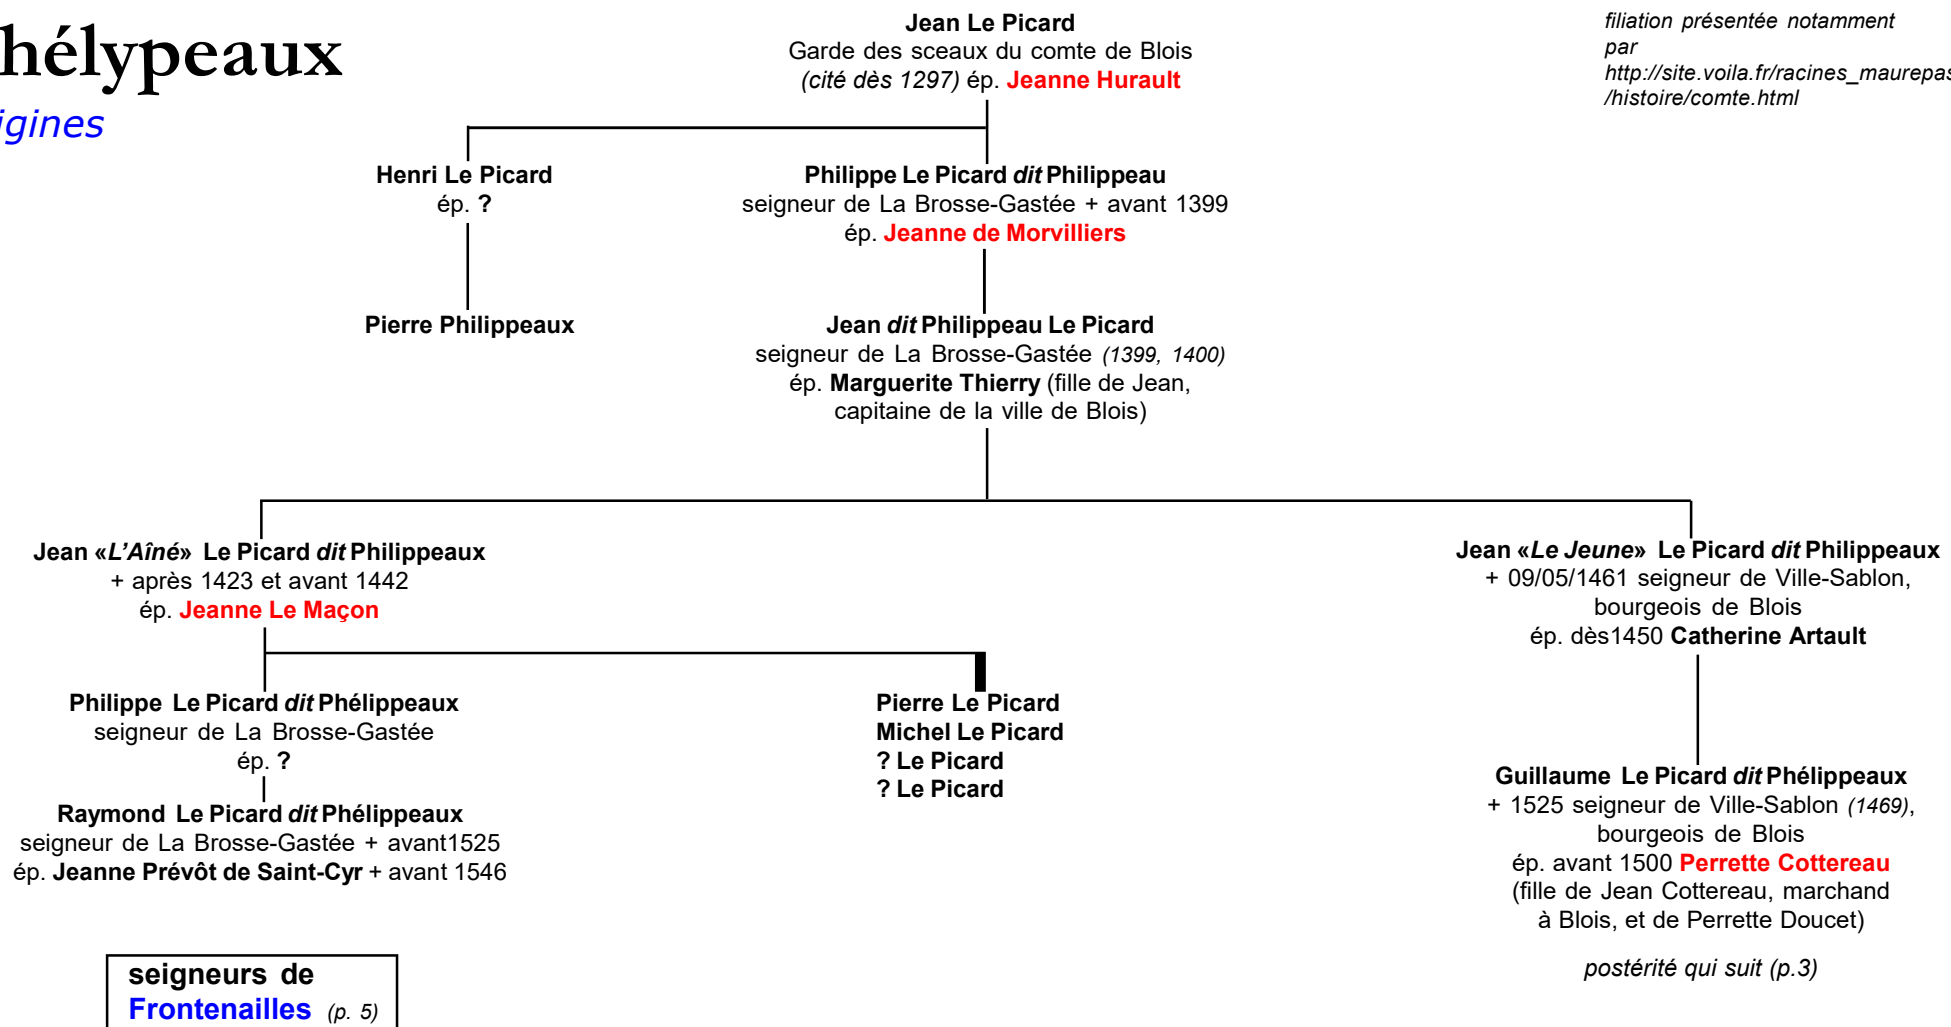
hélypeaux
igines

Jean Le Picard
Garde des sceaux du comte de Blois
(cité dès 1297) ép. Jeanne Hurault

filiation présentée notamment par http://site.voila.fr/racines_maurepas /histoire/comte.html

Henri Le Picard
ép. ?

Pierre Philippeaux

Philippe Le Picard dit Philippeau
seigneur de La Brosse-Gastée + avant 1399
ép. Jeanne de Morvilliers

Jean dit Philippeau Le Picard
seigneur de La Brosse-Gastée (1399, 1400)
ép. Marguerite Thierry (fille de Jean, capitaine de la ville de Blois)

Jean «L'Aîné» Le Picard dit Philippeaux
+ après 1423 et avant 1442
ép. Jeanne Le Maçon

Jean «Le Jeune» Le Picard dit Philippeaux
+ 09/05/1461 seigneur de Ville-Sablon, bourgeois de Blois
ép. dès1450 Catherine Artault

Philippe Le Picard dit Phélippeaux
seigneur de La Brosse-Gastée
ép. ?

Raymond Le Picard dit Phélippeaux
seigneur de La Brosse-Gastée + avant1525
ép. Jeanne Prévôt de Saint-Cyr + avant 1546

Pierre Le Picard
Michel Le Picard
? Le Picard
? Le Picard

Guillaume Le Picard dit Phélippeaux
+ 1525 seigneur de Ville-Sablon (1469), bourgeois de Blois
ép. avant 1500 Perrette Cottereau
(fille de Jean Cottereau, marchand à Blois, et de Perrette Doucet)

postérité qui suit (p.3)

seigneurs de
Frontenailles (p. 5)